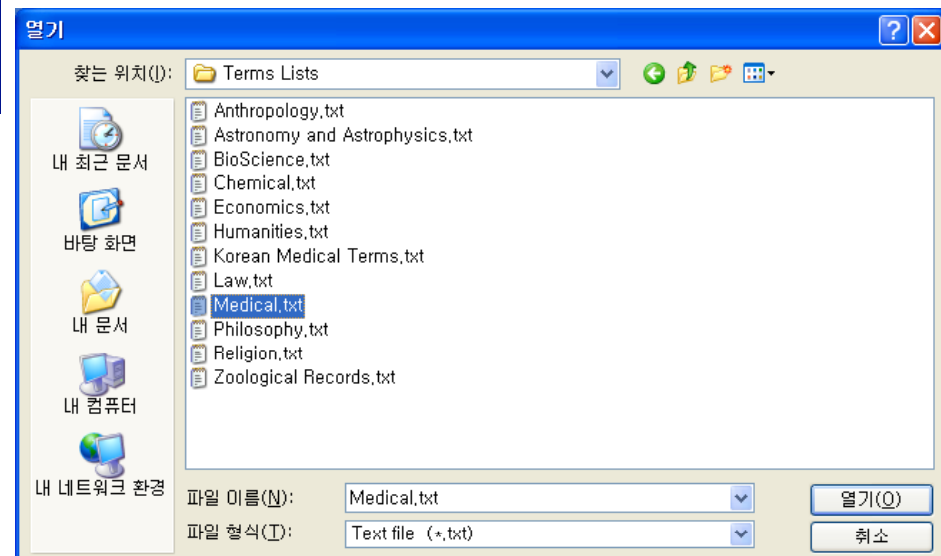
열기

찾는 위치(I): Terms Lists

내 최근 문서

바탕 화면

내 문서

내 컴퓨터

내 네트워크 환경

Anthropology,txt
Astronomy and Astrophysics,txt
BioScience,txt
Chemical,txt
Economics,txt
Humanities,txt
Korean Medical Terms,txt
Law,txt
Medical,txt
Philosophy,txt
Religion,txt
Zoological Records,txt

파일 이름(N): Medical,txt

파일 형식(T): Text file (*,txt)

열기(O)

취소